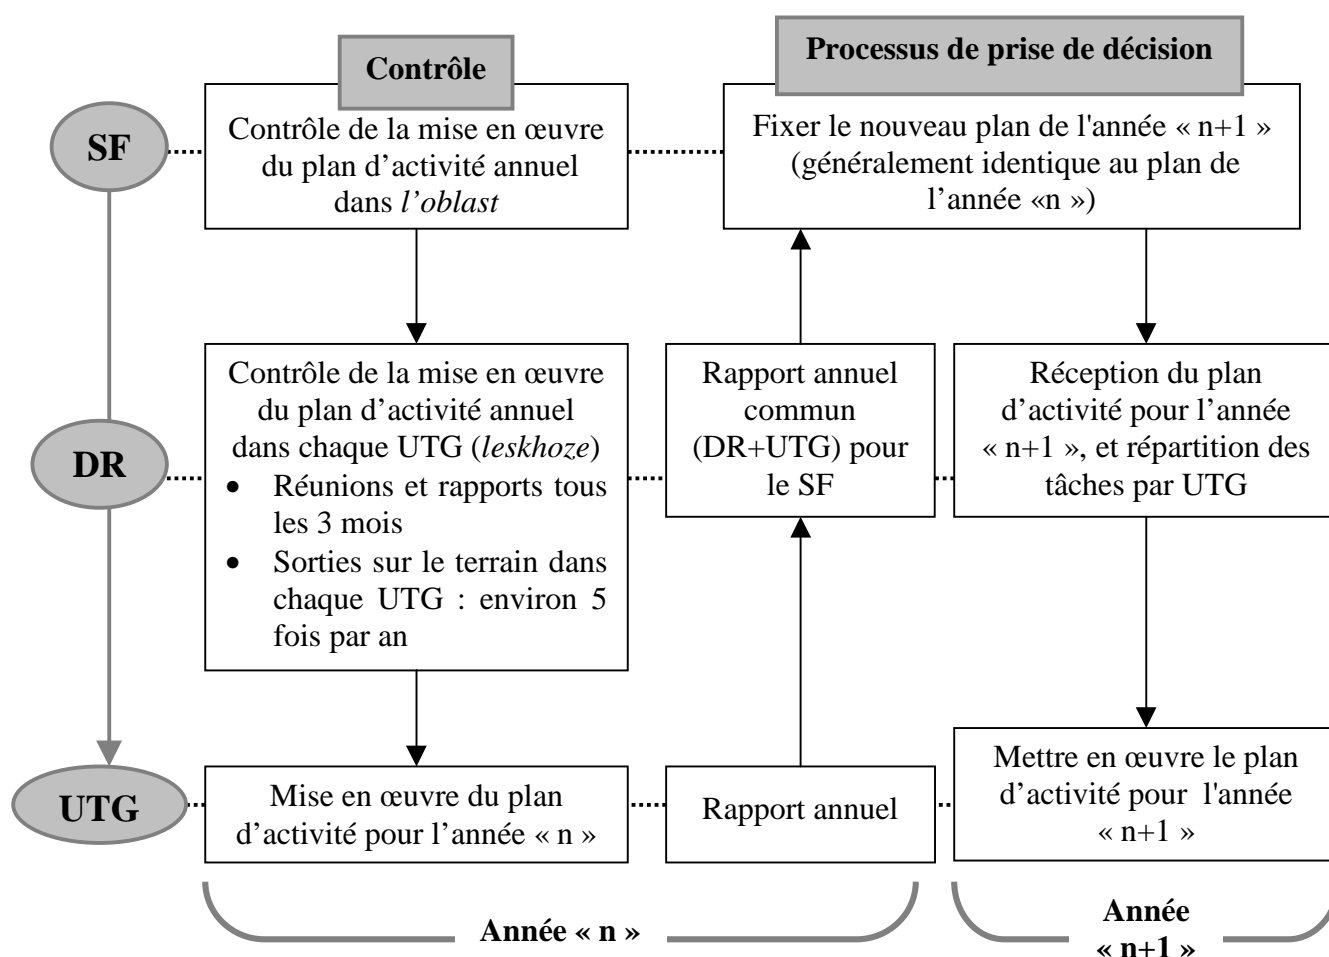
Contrôle

Processus de prise de décision

SF

Contrôle de la mise en œuvre du plan d'activité annuel dans *l'oblast*

Fixer le nouveau plan de l'année « n+1 » (généralement identique au plan de l'année «n »)

DR

Contrôle de la mise en œuvre du plan d'activité annuel dans chaque UTG (*leskhoze*)
- Réunions et rapports tous les 3 mois
- Sorties sur le terrain dans chaque UTG : environ 5 fois par an

Rapport annuel commun (DR+UTG) pour le SF

Réception du plan d'activité pour l'année « n+1 », et répartition des tâches par UTG

UTG

Mise en œuvre du plan d'activité pour l'année « n »

Rapport annuel

Mettre en œuvre le plan d'activité pour l'année « n+1 »

Année « n »

Année « n+1 »